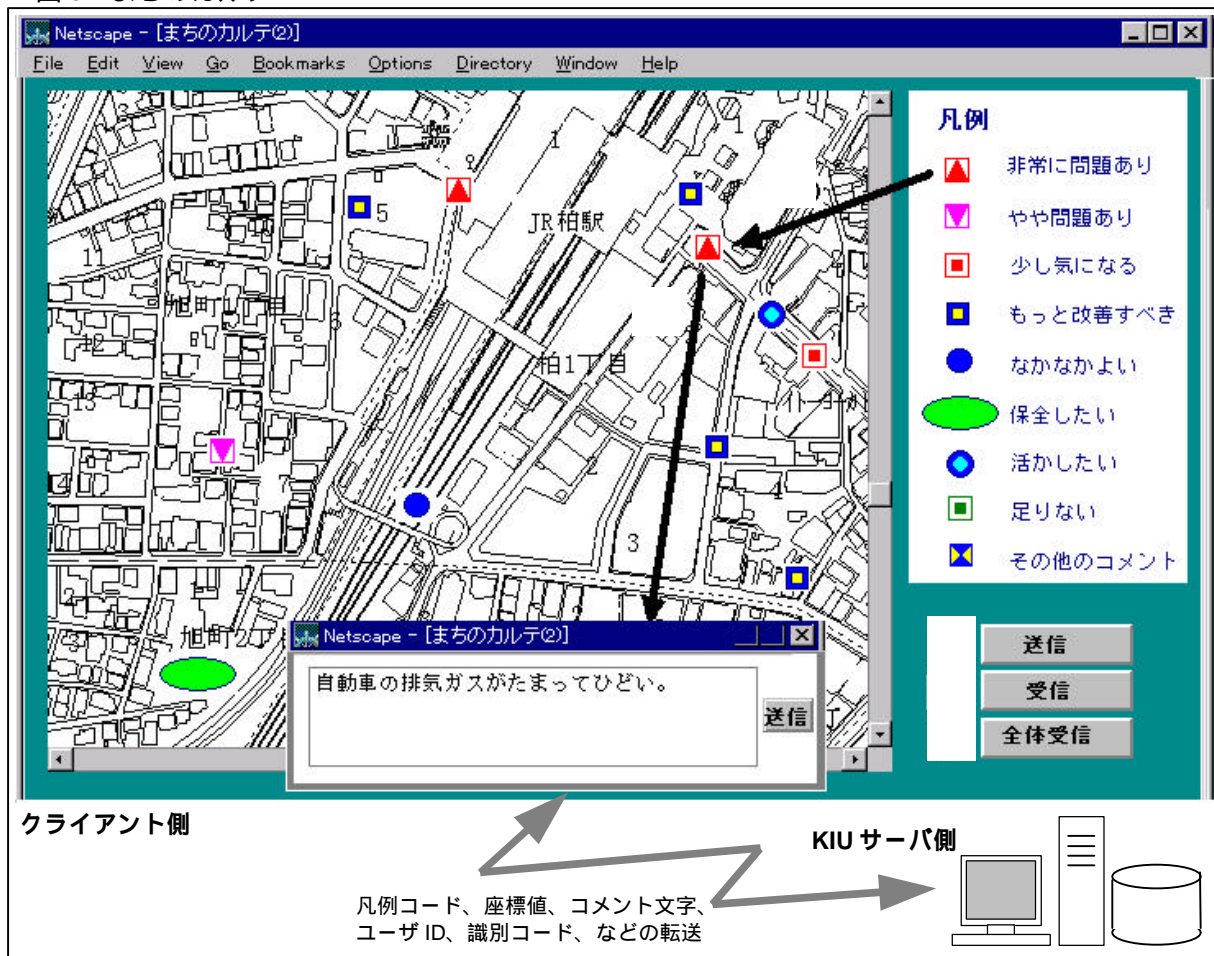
Netscape - [まちのカルテ(2)]

File Edit View Go Bookmarks Options Directory Window Help

JR柏駅

旭町1丁目

柏1丁目

旭町2丁目

5

11

13

1

3

4

凡例

非常に問題あり

やや問題あり

少し気になる

もっと改善すべき

なかなかよい

保全したい

活かしたい

足りない

その他のコメント

送信

受信

全体受信

Netscape - [まちのカルテ(2)]

自動車の排気ガスがたまってひどい。

送信

クライアント側

KIU サーバ側

凡例コード、座標値、コメント文字、ユーザ ID、識別コード、などの転送